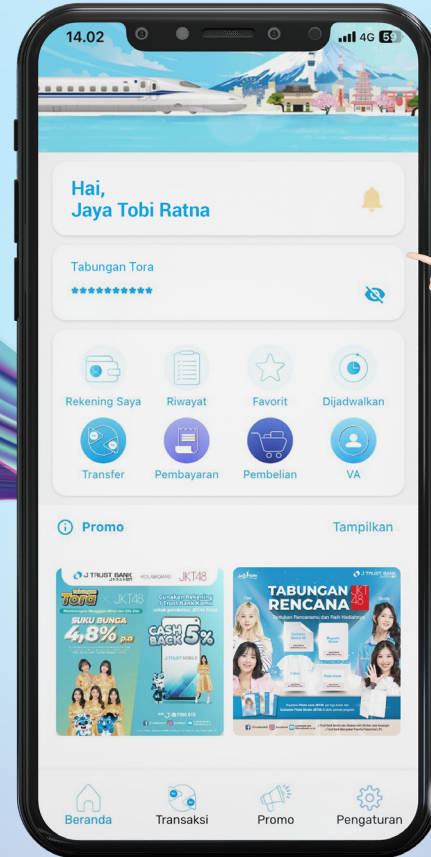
14.02
4G 59

Hai,
Jaya Tobi Ratna

Tabungan Tora
**********

Rekening Saya
Riwayat
Favorit
Dijadwalkan
Transfer
Pembayaran
Pembelian
VA

Promo
Tampilkan

J TRUST BANK
JKT48
Tora
SUKU BUNGA
4,8% p.a
CASH BACK 5%

TABUNGAN RENCANA
JKT48
J TRUST BANK

Beranda
Transaksi
Promo
Pengaturan